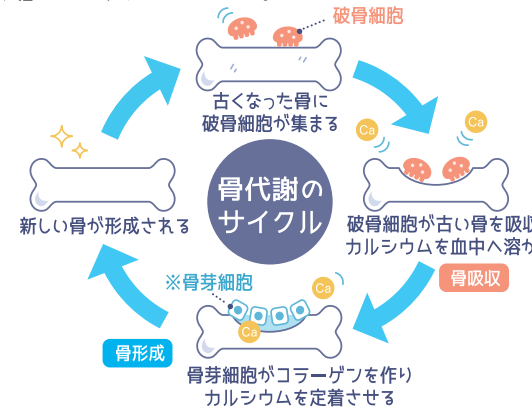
破骨細胞

古くなった骨に
破骨細胞が集まる

Ca

Ca

骨代謝の
サイクル

新しい骨が形成される

破骨細胞が古い骨を吸収
カルシウムを血中へ溶か

骨吸収

※骨芽細胞

Ca

Ca

骨形成

骨芽細胞がコラーゲンを作り
カルシウムを定着させる